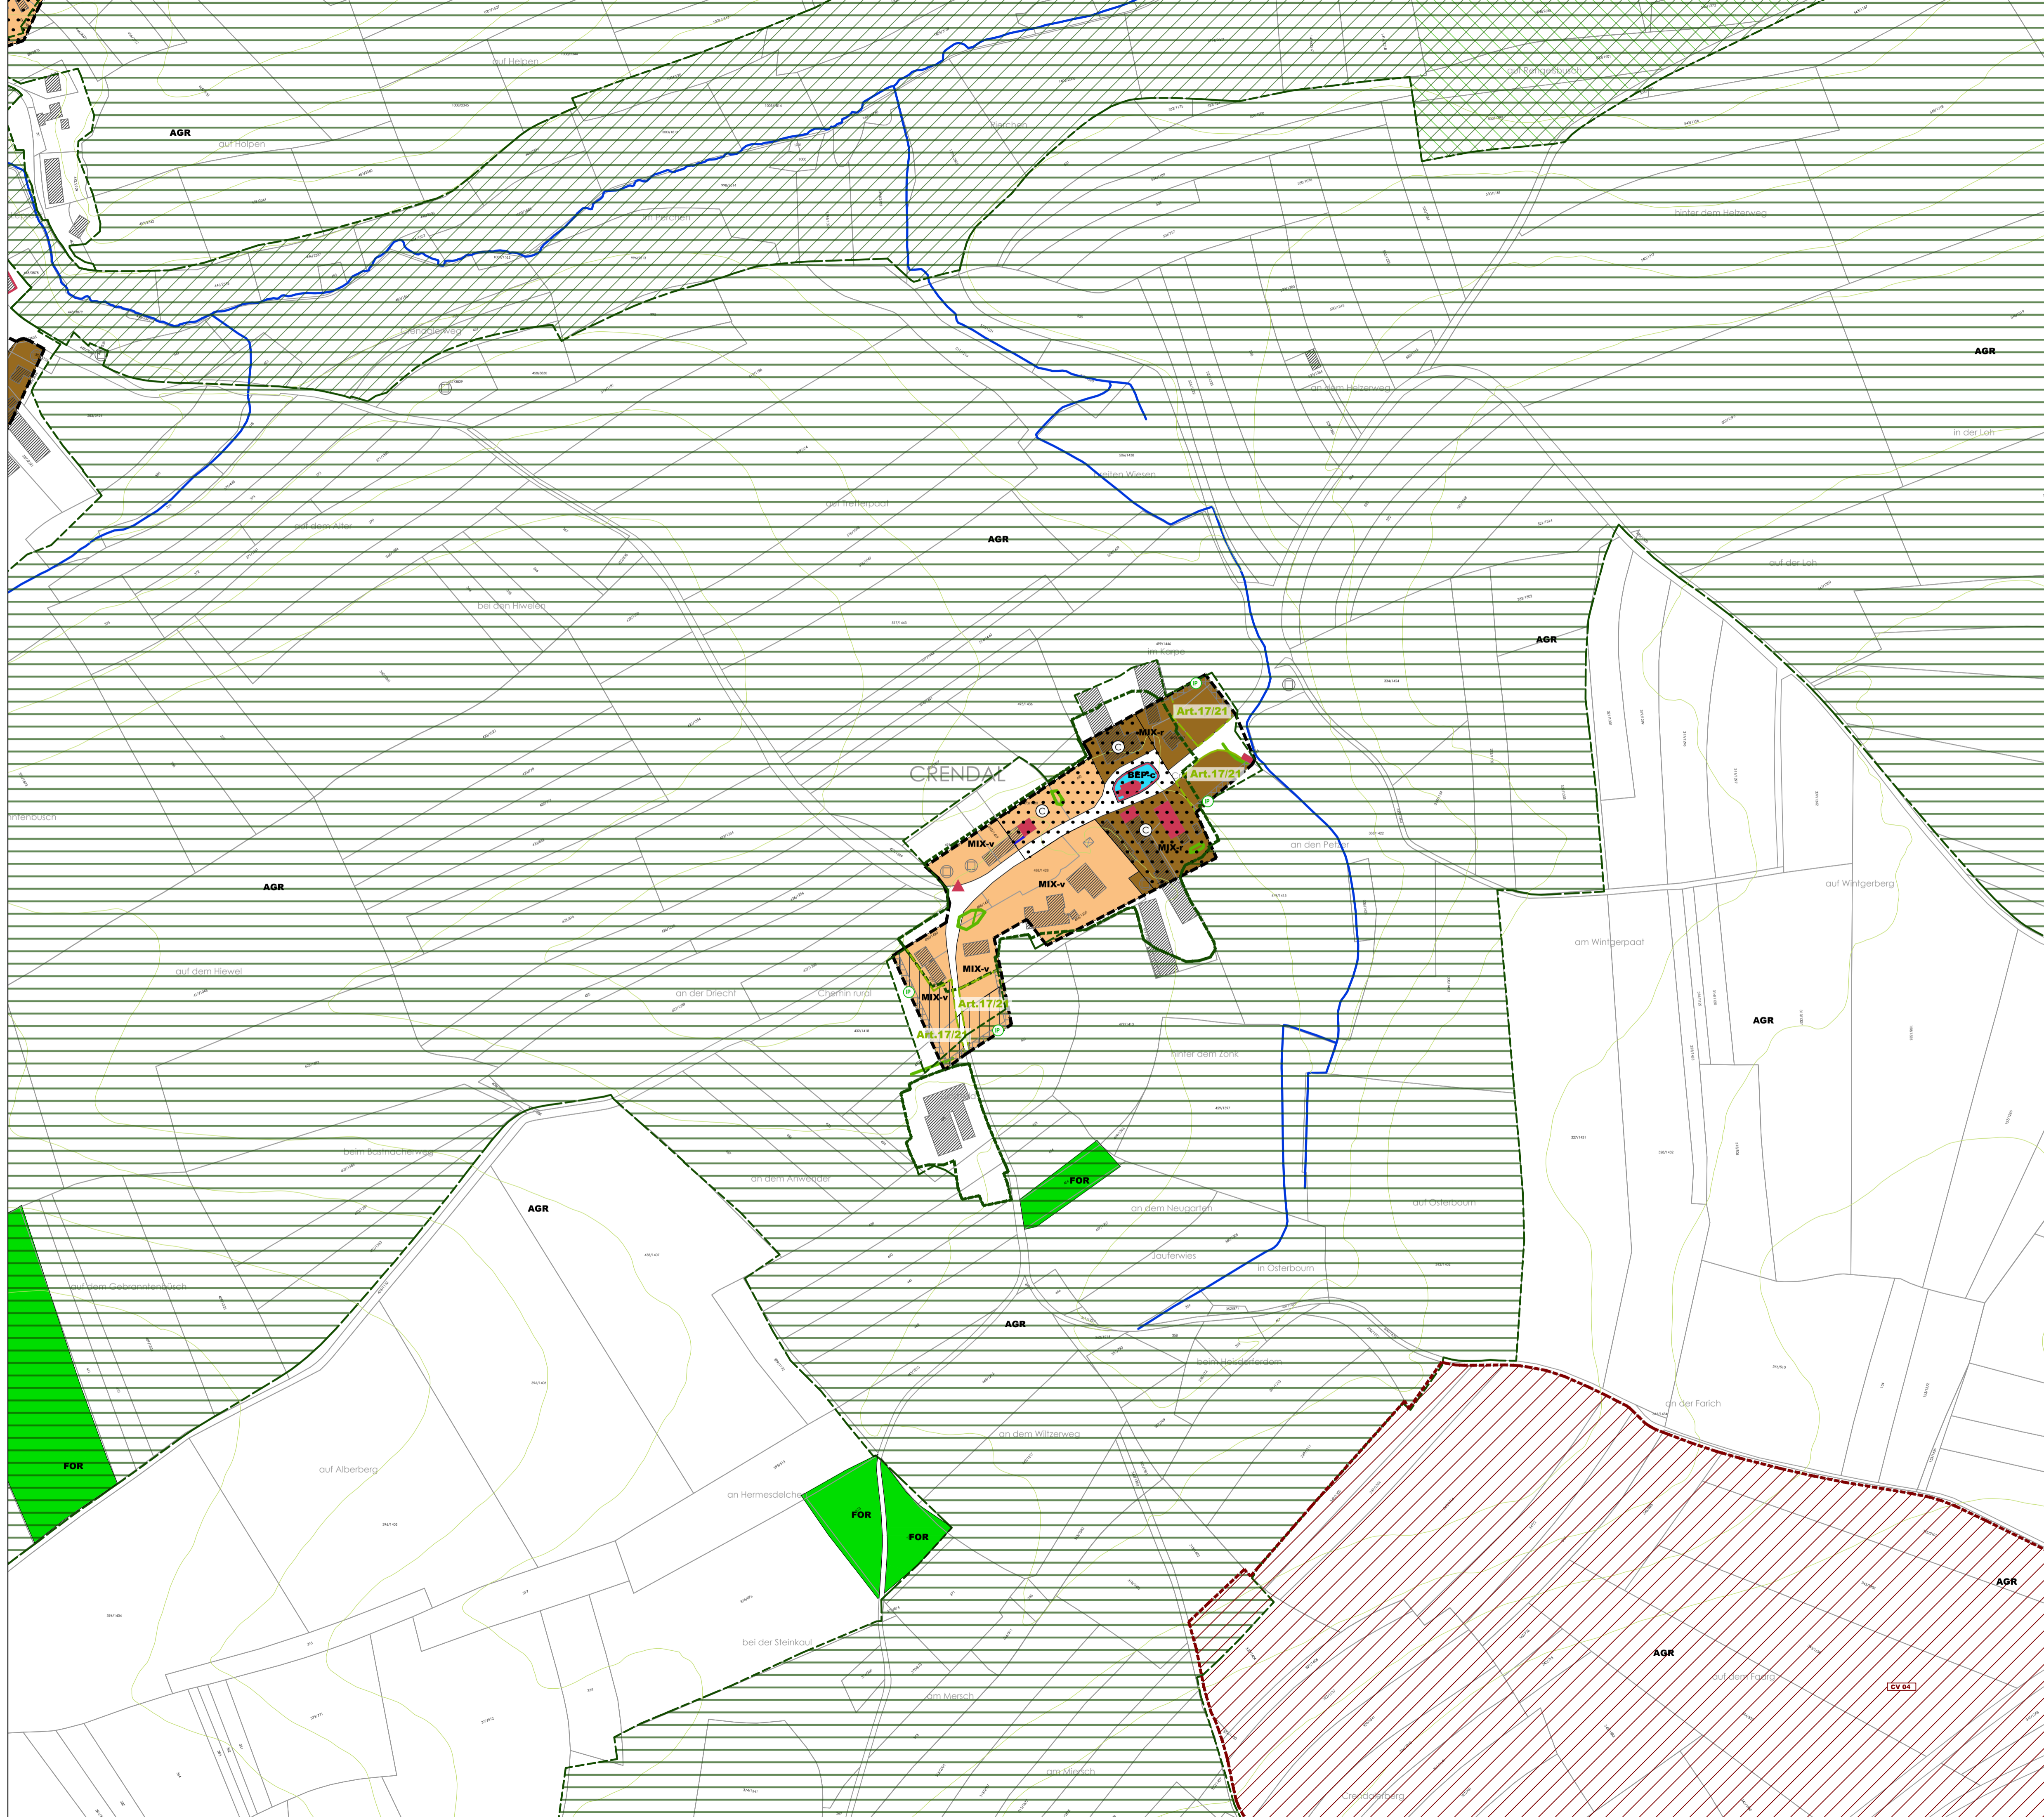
auf Helpen
AGR
auf Holpen
am Ferchen
Crendalerweg
hinter dem Helzerweg
am Helzerweg
AGR
in der Loh
breiten Wiesen
am Treiferpaat
AGR
auf der Loh
AGR
bei den Hiwelen
im Karpe
Art.17/21
MIX-r
BEP-c
Art.17/21
CRENDAL
MIX-v
MIX-r
an den Petzer
MIX-v
AGR
auf Wintgerberg
am Wintgerpaat
MIX-v
MIX-v
Art.17/21
Art.17/21
auf dem Hiewel
an der Driecht
Chemin rural
hinter dem Zonk
AGR
beim Bastnacherweg
an dem Anwender
FOR
an dem Neugarten
auf Osterboum
AGR
Jauterwies
in Osterboum
auf dem Gebranntenbusch
AGR
beim Heisdorferdorn
an der Farich
FOR
auf Alberberg
an dem Wiltzerweg
an Hermesdelchen
FOR
FOR
AGR
bei der Steinkaul
AGR
auf dem Faarg
CV 04
am Mersch
am Miersch
Crendalerberg